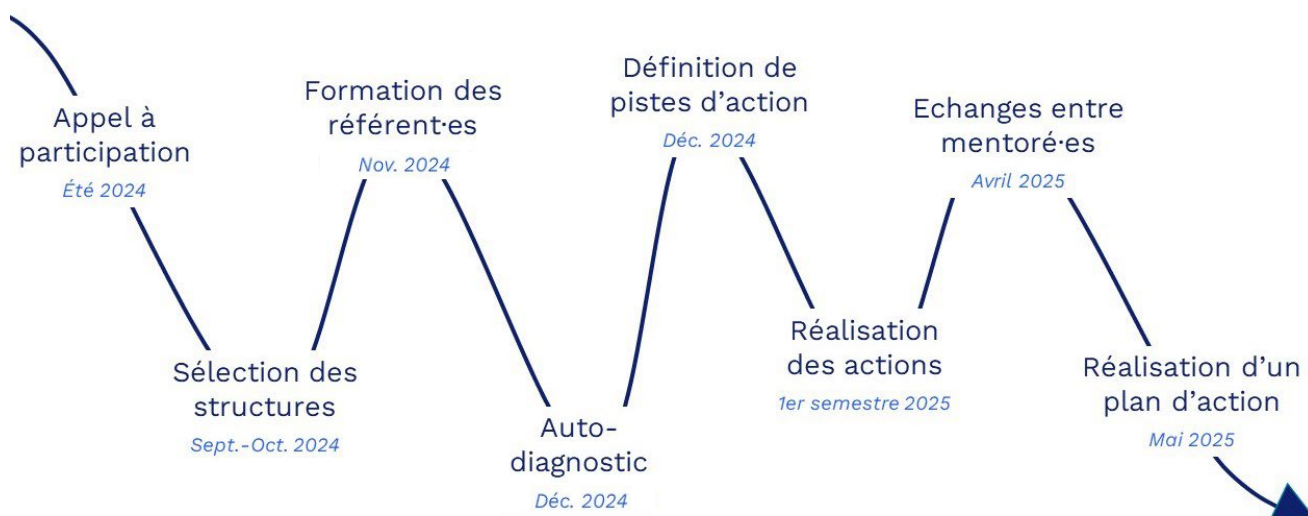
Appel à participation
Été 2024

Sélection des structures
Sept.-Oct. 2024

Formation des référent·es
Nov. 2024

Auto-diagnostic
Déc. 2024

Définition de pistes d'action
Déc. 2024

Réalisation des actions
1er semestre 2025

Echanges entre mentoré·es
Avril 2025

Réalisation d'un plan d'action
Mai 2025